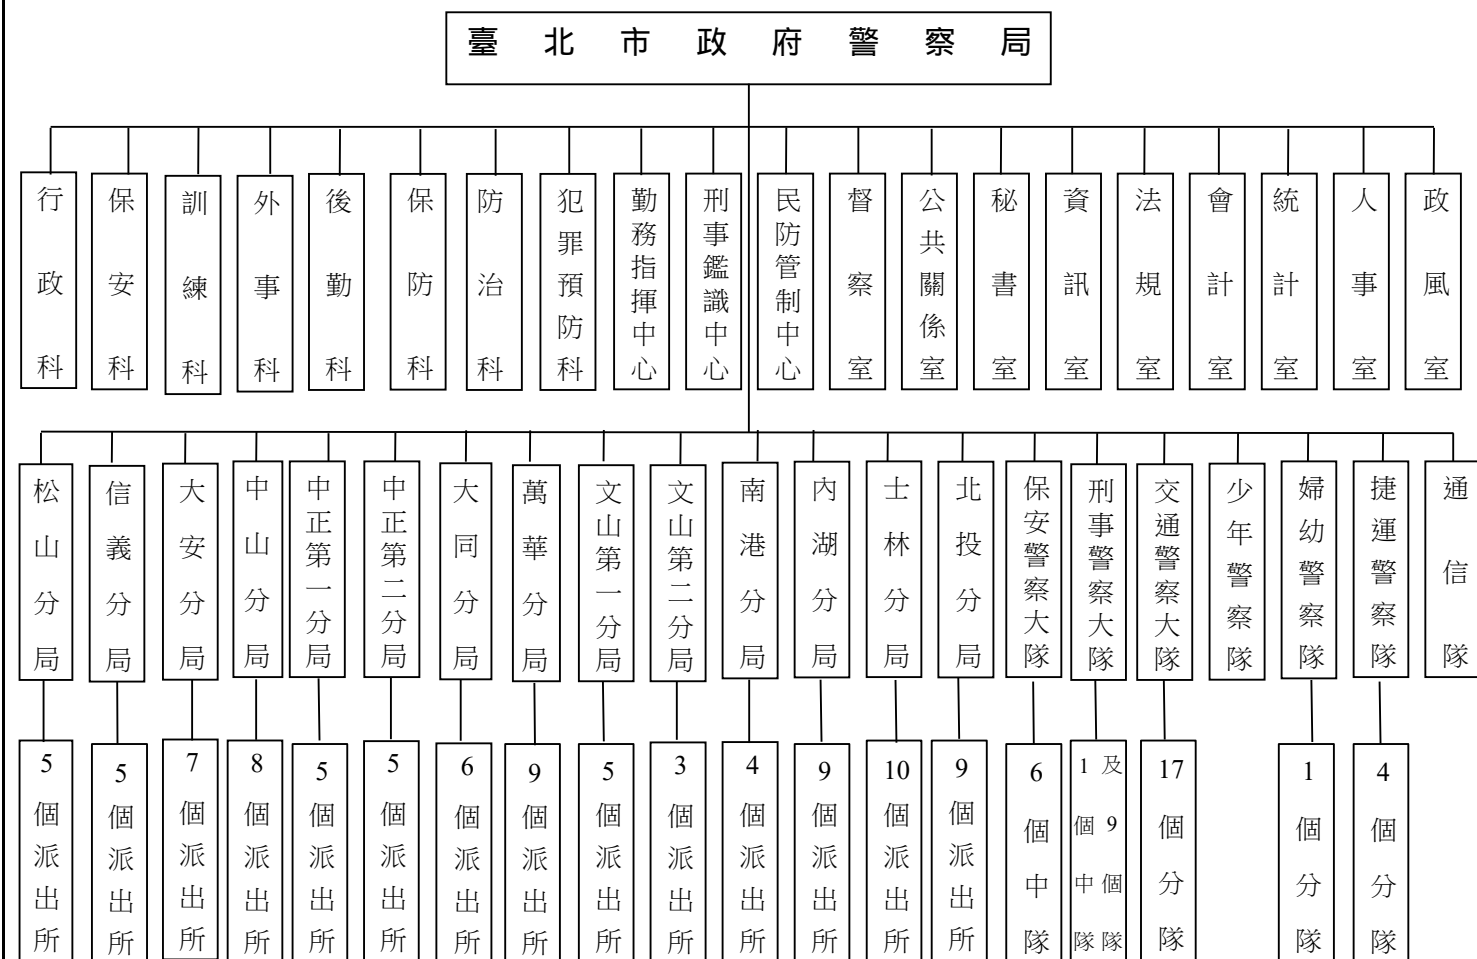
臺北市政府警察局

行政科
保安科
訓練科
外事科
後勤科
保防科
防治科
犯罪預防科
勤務指揮中心
刑事鑑識中心
民防管制中心
督察室
公共關係室
秘書室
資訊室
法規室
會計室
統計室
人事室
政風室

松山分局
信義分局
大安分局
中山分局
中正第一分局
中正第二分局
大同分局
萬華分局
文山第一分局
文山第二分局
南港分局
內湖分局
士林分局
北投分局
保安警察大隊
刑事警察大隊
交通警察大隊
少年警察隊
婦幼警察隊
捷運警察隊
通信隊

5個派出所
5個派出所
7個派出所
8個派出所
5個派出所
5個派出所
6個派出所
9個派出所
5個派出所
3個派出所
4個派出所
9個派出所
10個派出所
9個派出所
6個中隊
1個中隊及9個隊
17個分隊
1個分隊
4個分隊